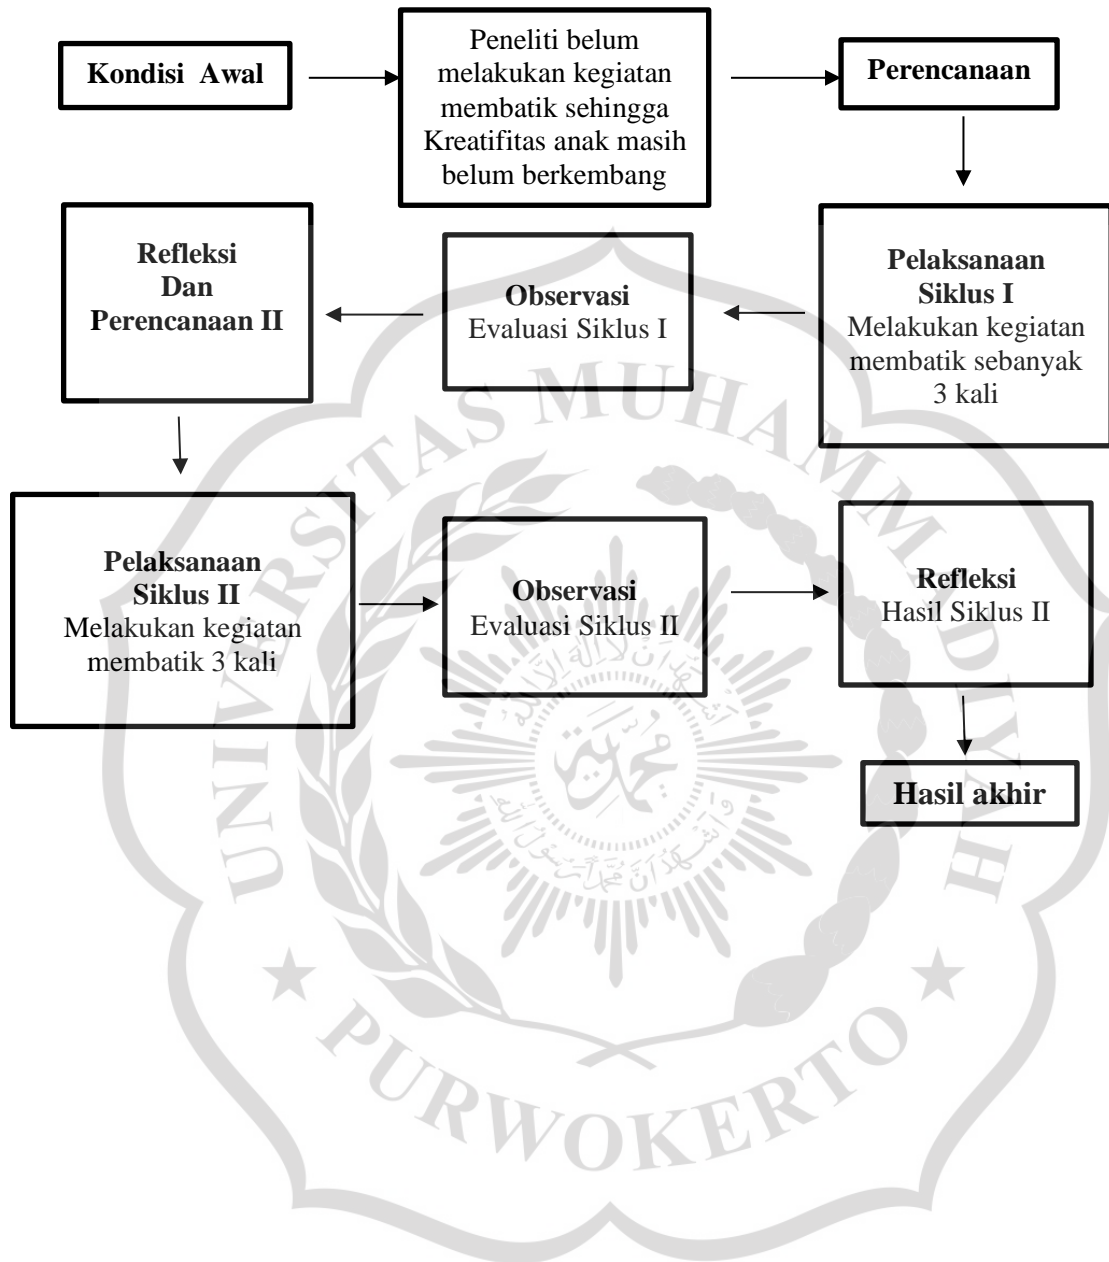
Kondisi Awal

Peneliti belum melakukan kegiatan membatik sehingga Kreatifitas anak masih belum berkembang

Perencanaan

Pelaksanaan Siklus I
Melakukan kegiatan membatik sebanyak 3 kali

Observasi
Evaluasi Siklus I

Refleksi Dan Perencanaan II

Pelaksanaan Siklus II
Melakukan kegiatan membatik 3 kali

Observasi
Evaluasi Siklus II

Refleksi
Hasil Siklus II

Hasil akhir

UNIVERSITAS MUHAMMADIYAH PURWOKERTO